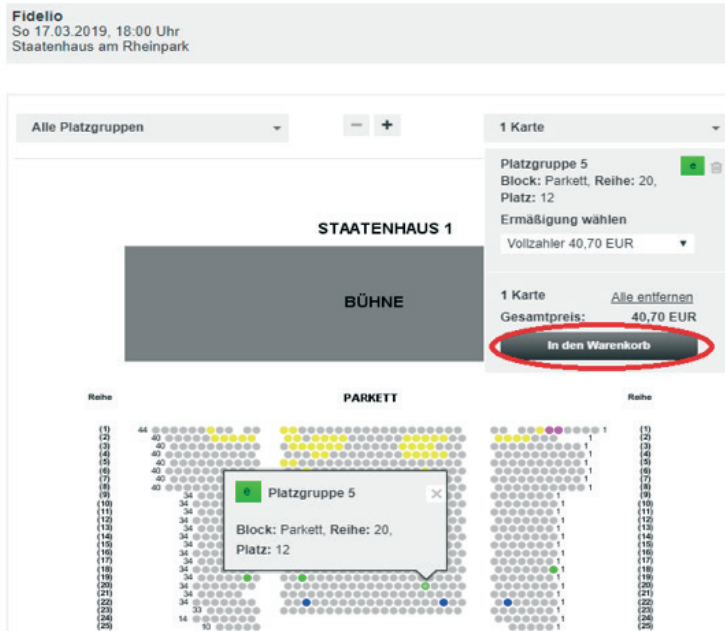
Fidelio
So 17.03.2019, 18:00 Uhr
Staatenhaus am Rheinpark

Alle Platzgruppen

1 Karte

Platzgruppe 5
Block: Parkett, Reihe: 20, Platz: 12
Ermäßigung wählen
Vollzahler 40,70 EUR

1 Karte
Alle entfernen
Gesamtpreis: 40,70 EUR
In den Warenkorb

STAATENHAUS 1

BÜHNE

Reihe
PARKETT
Reihe

(1)
(2)
(3)
(4)
(5)
(6)
(7)
(8)
(9)
(10)
(11)
(12)
(13)
(14)
(15)
(16)
(17)
(18)
(19)
(20)
(21)
(22)
(23)
(24)
(25)

44
40
40
40
40
40
40
40
34
34
34
34
34
34
34
34
34
34
34
34
34
34
33
14
10

e Platzgruppe 5
Block: Parkett, Reihe: 20, Platz: 12

1
1
1
1
1
1
1
1
1
1
1
1
1
1
1
1
1
1
1
1
1

(1)
(2)
(3)
(4)
(5)
(6)
(7)
(8)
(9)
(10)
(11)
(12)
(13)
(14)
(15)
(16)
(17)
(18)
(19)
(20)
(21)
(22)
(23)
(24)
(25)